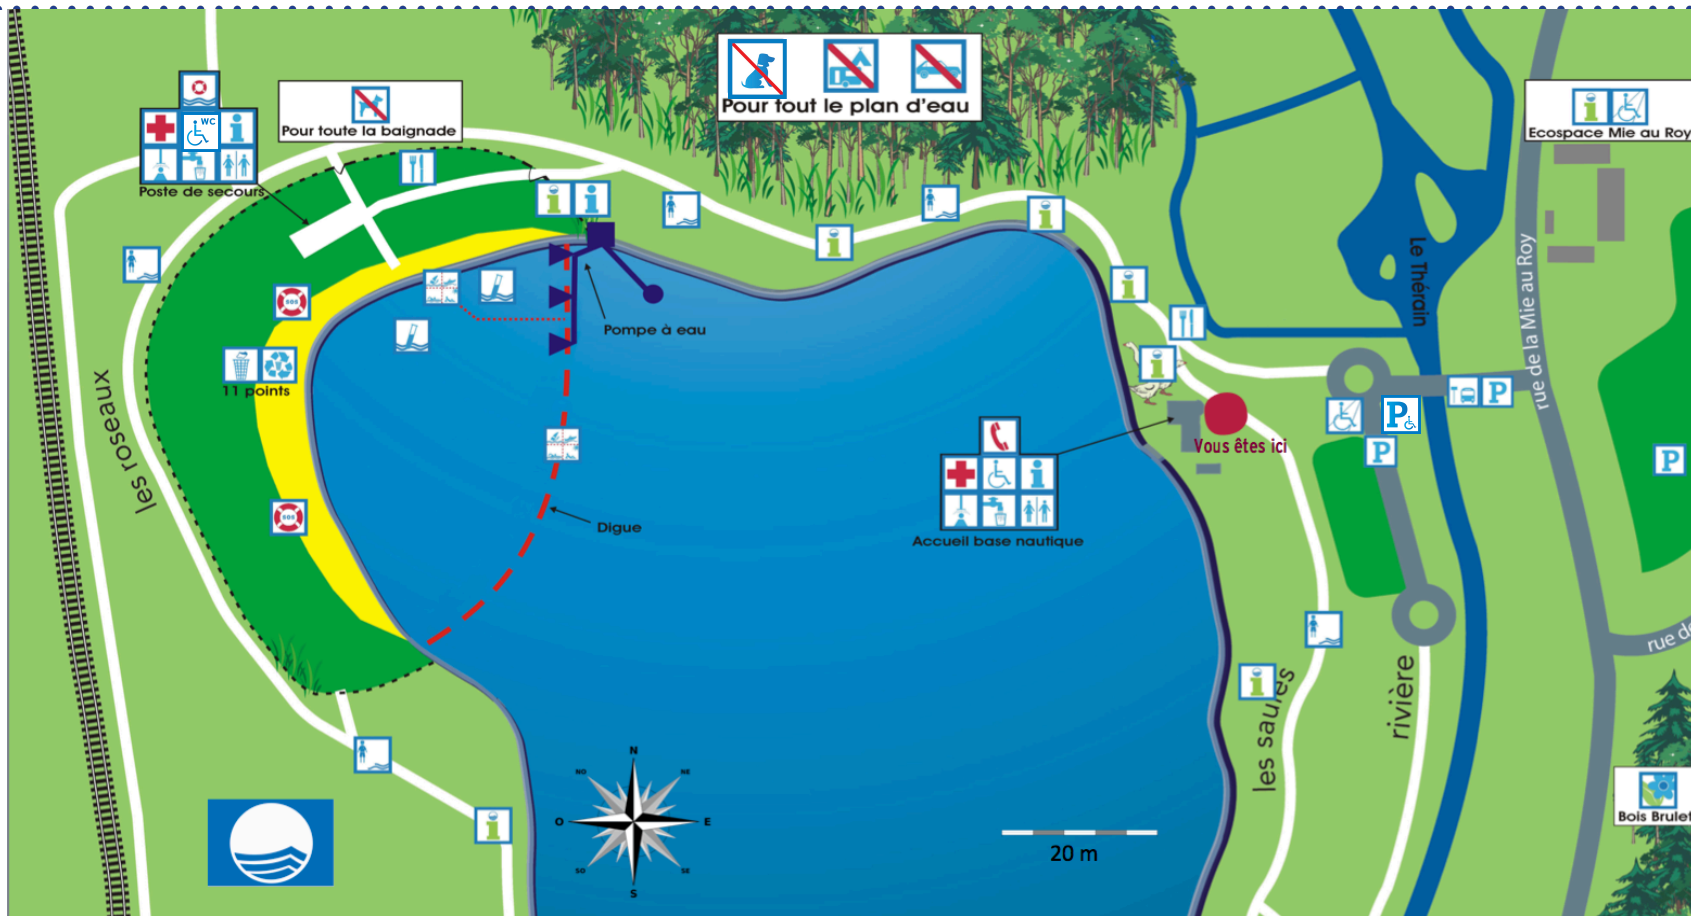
Pour tout le plan d'eau

Pour toute la baignade

WC

Poste de secours

Ecospace Mie au Roy

Le Thérain

rue de la Mie au Roy

Pompe à eau

11 points

les roseaux

Vous êtes ici

Digue

Accueil base nautique

rue d

les saules

rivière

N
NO
NE
O
E
SO
SE
S

20 m

Bois Brule